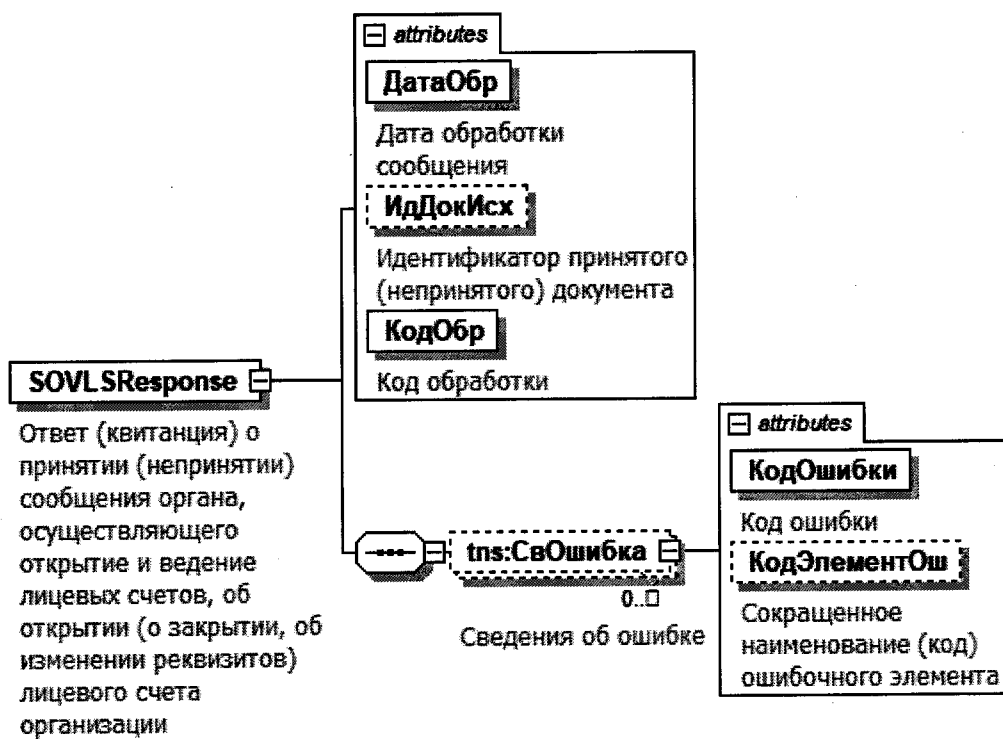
attributes

ДатаОбр

Дата обработки сообщения

ИдДокИсх

Идентификатор принятого (непринятого) документа

КодОбр

Код обработки

SOVLSResponse

Ответ (квитанция) о принятии (непринятии) сообщения органа, осуществляющего открытие и ведение лицевых счетов, об открытии (о закрытии, об изменении реквизитов) лицевого счета организации

tns:СвОшибка

0..□

Сведения об ошибке

attributes

КодОшибки

Код ошибки

КодЭлементОш

Сокращенное наименование (код) ошибочного элемента